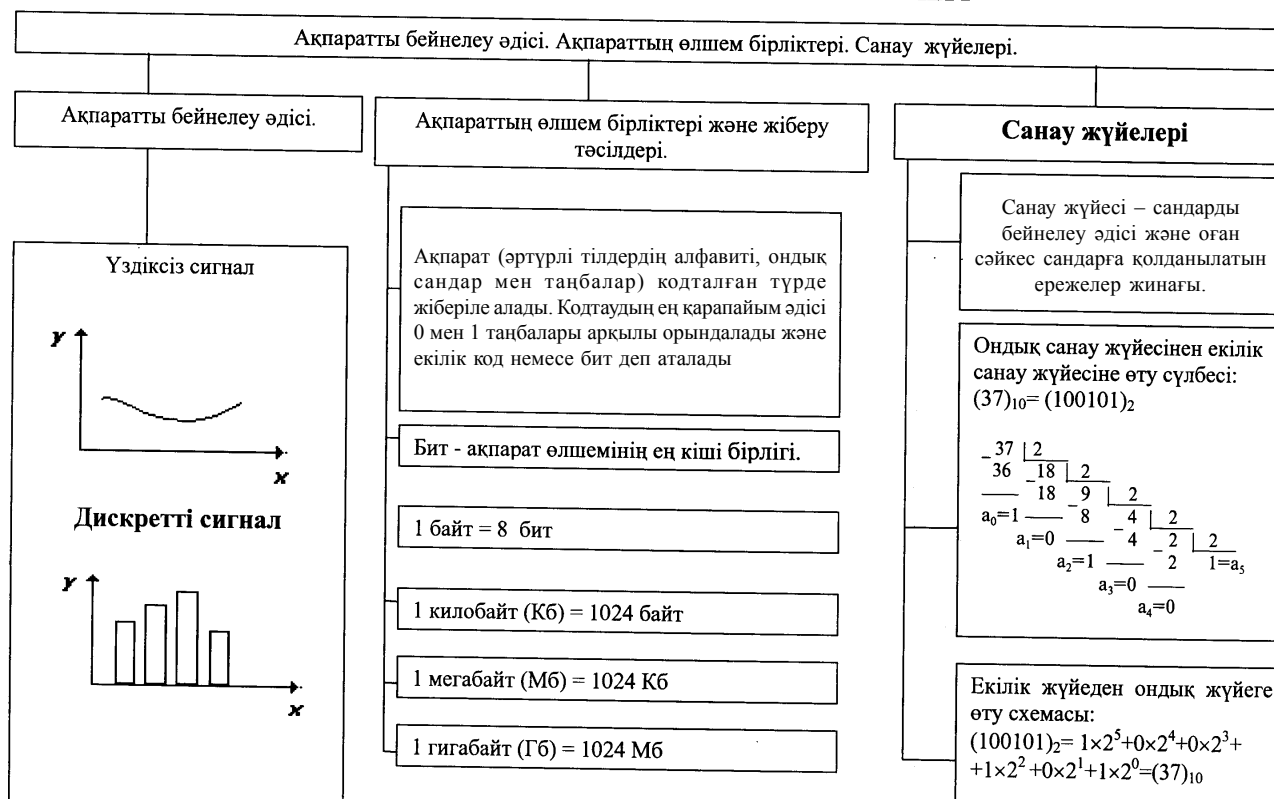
Ақпаратты бейнелеу әдісі. Ақпараттың өлшем бірліктері. Санау жүйелері.

Ақпаратты бейнелеу әдісі.

Үздіксіз сигнал

y

x

Дискретті сигнал

y

x

Ақпараттың өлшем бірліктері және жіберу тәсілдері.

Акпарат (әртүрлі тілдердің алфавиті, ондық сандар мен таңбалар) кодталған түрде жіберіле алады. Кодтаудың ең қарапайым әдісі 0 мен 1 таңбалары арқылы орындалады және екілік код немесе бит деп аталады

Бит - ақпарат өлшемінің ең кіші бірлігі.

1 байт = 8 бит

1 килобайт (Кб) = 1024 байт

1 мегабайт (Мб) = 1024 Кб

1 гигабайт (Гб) = 1024 Мб

Санау жүйелері

Санау жүйесі – сандарды бейнелеу әдісі және оған сәйкес сандарға қолданылатын ережелер жинағы.

Ондық санау жүйесінен екілік санау жүйесіне өту сүлбесі:
$(37)_{10}=(100101)_2$

37 | 2
36 | 18 | 2
18 | 9 | 2
$a_0=1$ 8 | 4 | 2
$a_1=0$ 4 | 2 | 2
$a_2=1$ 2 | $1=a_5$
$a_3=0$
$a_4=0$

Екілік жүйеден ондық жүйеге өту схемасы:
$(100101)_2=1\times2^5+0\times2^4+0\times2^3+$
$+1\times2^2+0\times2^1+1\times2^0=(37)_{10}$